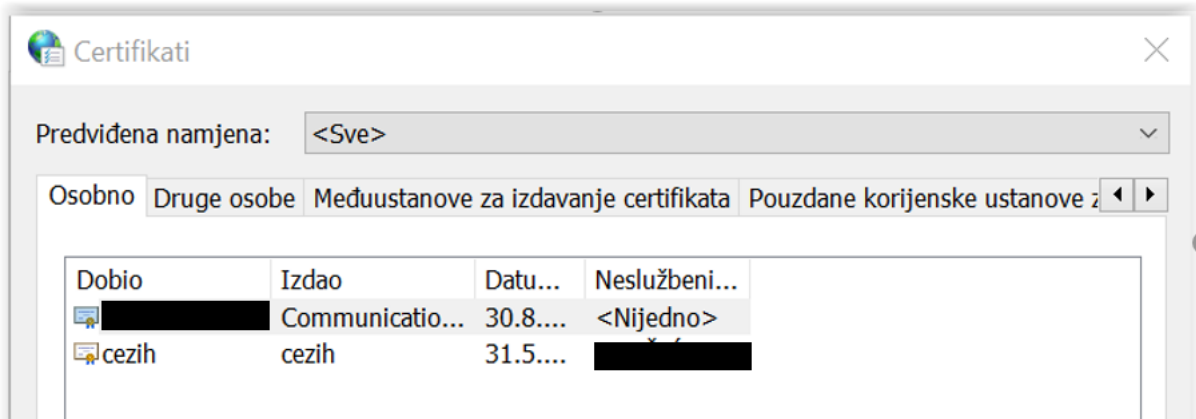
Certifikati

Predviđena namjena: <Sve>

Osobno | Druge osobe | Međuustanove za izdavanje certifikata | Pouzdane korijenske ustanove z

| Dobio | Izdao | Datu... | Neslužbeni... |
|---|---|---|---|
| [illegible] | Communicatio... | 30.8.... | <Nijedno> |
| cezih | cezih | 31.5.... | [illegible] |